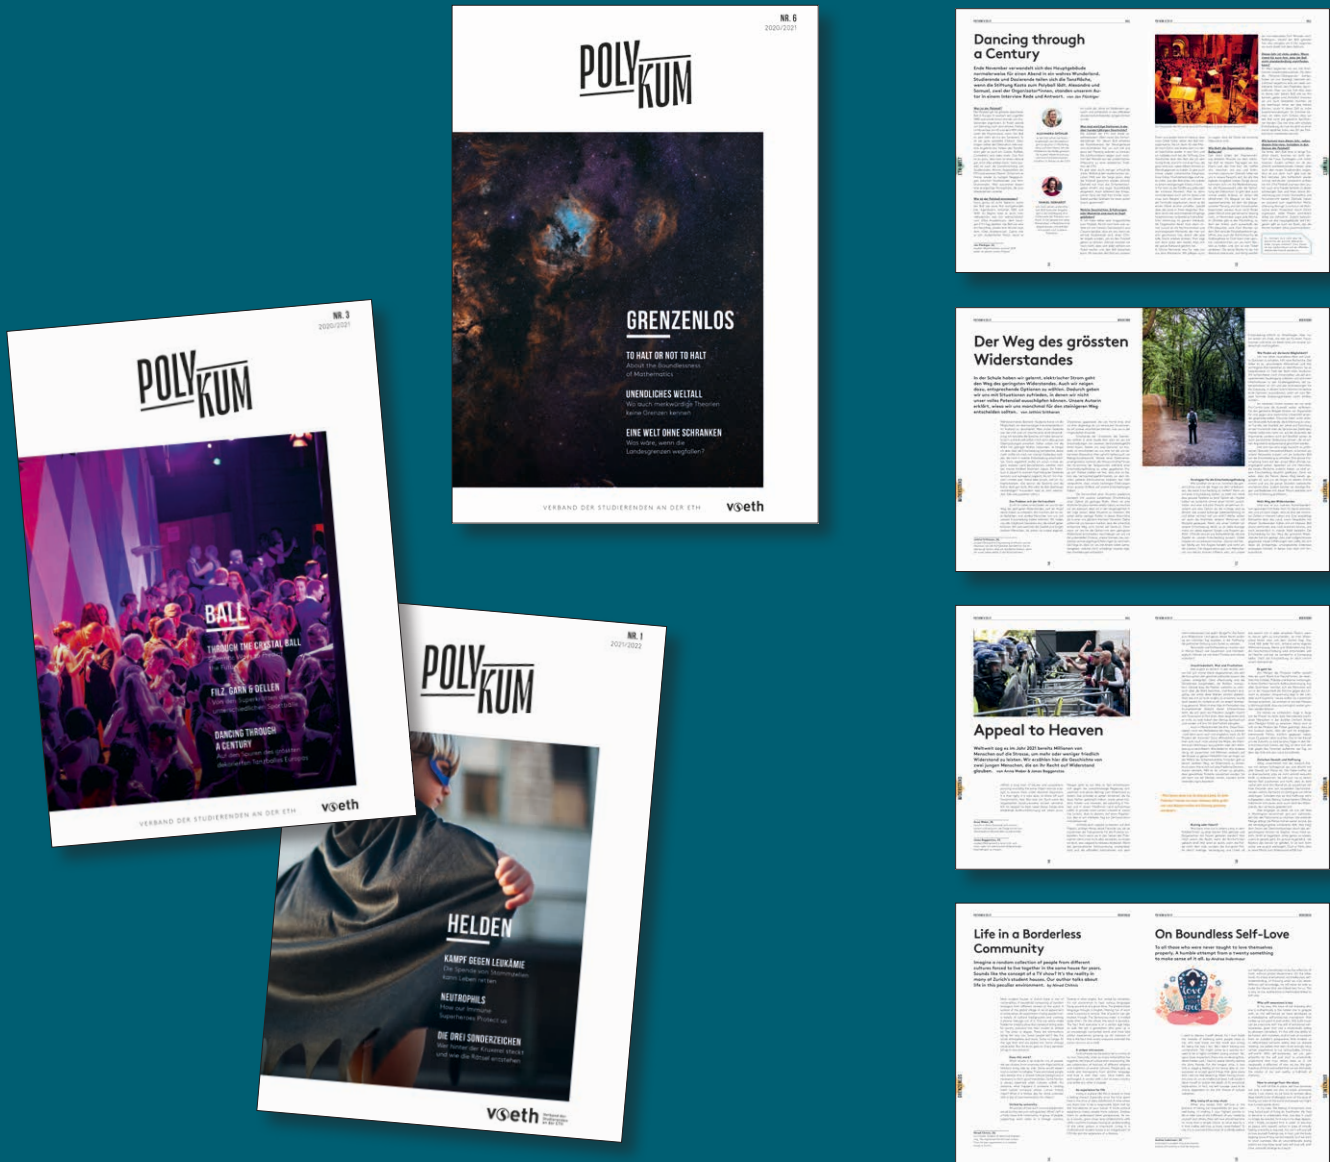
NR. 6
2020/2021

POLYKUM

GRENZENLOS

TO HALT OR NOT TO HALT
About the Boundlessness of Mathematics

UNENDLICHES WELTALL
Wo auch merkwürdige Theorien keine Grenzen kennen

EINE WELT OHNE SCHRANKEN
Was wäre, wenn die Landesgrenzen wegfallen?

VERBAND DER STUDIERENDEN AN DER ETH
vseth

NR. 3
2020/2021

POLYKUM

BALL

THROUGH THE CRYSTAL BALL

FILZ, GARN & DELLEN

DANCING THROUGH A CENTURY

VERBAND DER STUDIERENDEN AN DER ETH
vseth

NR. 1
2021/2022

POLYKUM

HELDEN

KAMPF GEGEN LEUKÄMIE
Die Spender:innen von Stammzellen kann Leben retten

NEUTROPHILS
How our Immune Superheroes Protect us

DIE DREI SONDERZEICHEN
Wer hinter der Knoenel steckt und wie die Rätsel entstehen

vseth

Dancing through a Century

Der Weg des grössten Widerstandes

Appeal to Heaven

Life in a Borderless Community

On Boundless Self-Love